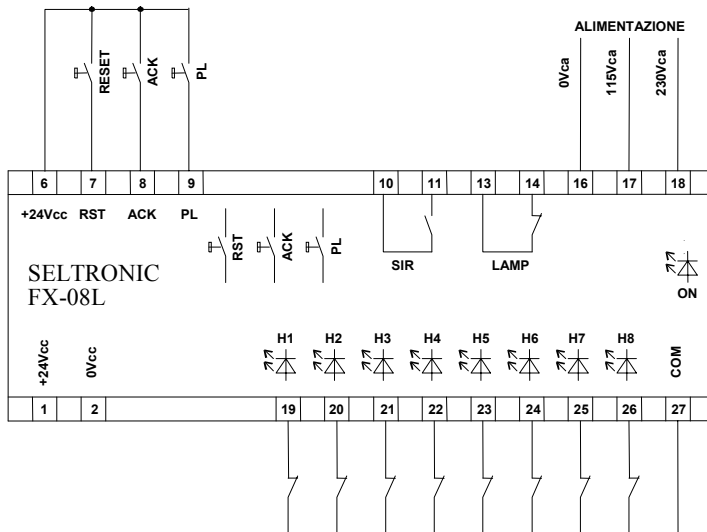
RESET
ACK
PL
ALIMENTAZIONE
0Vca
115Vca
230Vca

| 6 | 7 | 8 | 9 | 10 | 11 | 13 | 14 | 16 | 17 | 18 |
|---|---|---|---|---|---|---|---|---|---|---|

+24Vcc RST ACK PL

RST
ACK
PL

SIR
LAMP

SELTRONIC
FX-08L

ON

+24Vcc
0Vcc

H1 H2 H3 H4 H5 H6 H7 H8

COM

| 1 | 2 | 19 | 20 | 21 | 22 | 23 | 24 | 25 | 26 | 27 |
|---|---|---|---|---|---|---|---|---|---|---|